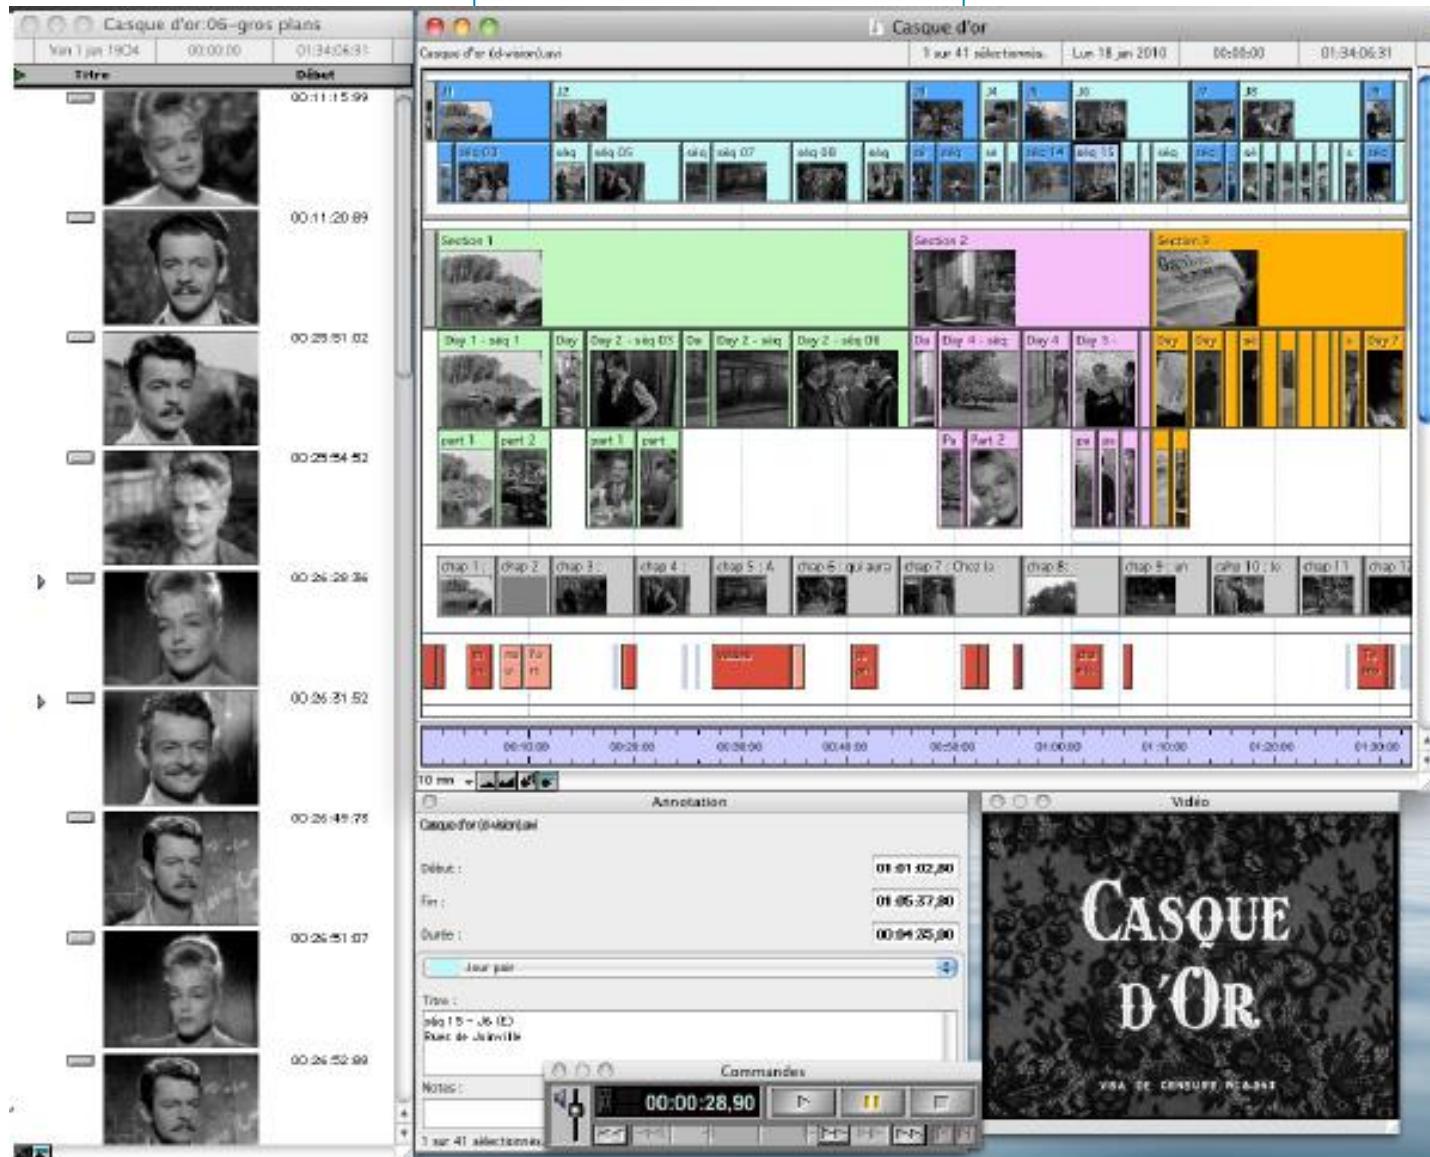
Casque d'or:06-gros plans

Ven 1 jan 1904 | 00:00:00 | 01:34:06:31

Titre | Début

00:11:15:99

00:11:20:89

00:25:51:02

00:25:54:52

00:26:28:36

00:26:31:52

00:26:45:78

00:26:51:07

00:26:52:89

Casque d'or

Casque d'or (d-vision).avi | 1 sur 41 sélectionnés | Lun 18 jan 2010 | 00:00:00 | 01:34:06:31

J1 | J2 | J3 | J4 | J5 | J6 | J7 | J8 | J9

séq 03 | séq | séq 05 | séq | séq 07 | séq 08 | séq | séq 14 | séq 15

Section 1 | Section 2 | Section 3

Day 1 - séq 1 | Day | Day 2 - séq 03 | Da | Day 2 - séq | Day 2 - séq 08 | Da | Day 4 - séq | Day 4 | Day 5 | Day | Day | Day 7

part 1 | part 2 | part 1 | part | Pa | Part 2

chap 1 | chap 2 | chap 3 | chap 4 | chap 5 : A | chap 6 : qui aura | chap 7 : Chez la | chap 8 | chap 9 : un | chap 10 : la | chap 11 | chap 12

00:10:00 | 00:20:00 | 00:30:00 | 00:40:00 | 00:50:00 | 01:00:00 | 01:10:00 | 01:20:00 | 01:30:00

10 mn

Annotation

Casque d'or (d-vision).avi

Début : 01:01:02,80

Fin : 01:05:37,80

Durée : 00:04:35,00

Jour pair

Titre :
séq 15 - J6 (E)
Rues de Joinville

Notes :

1 sur 41 sélectionnés

Vidéo

CASQUE D'OR

VISA DE CENSURE N° 11.863

Commandes

00:00:28,90